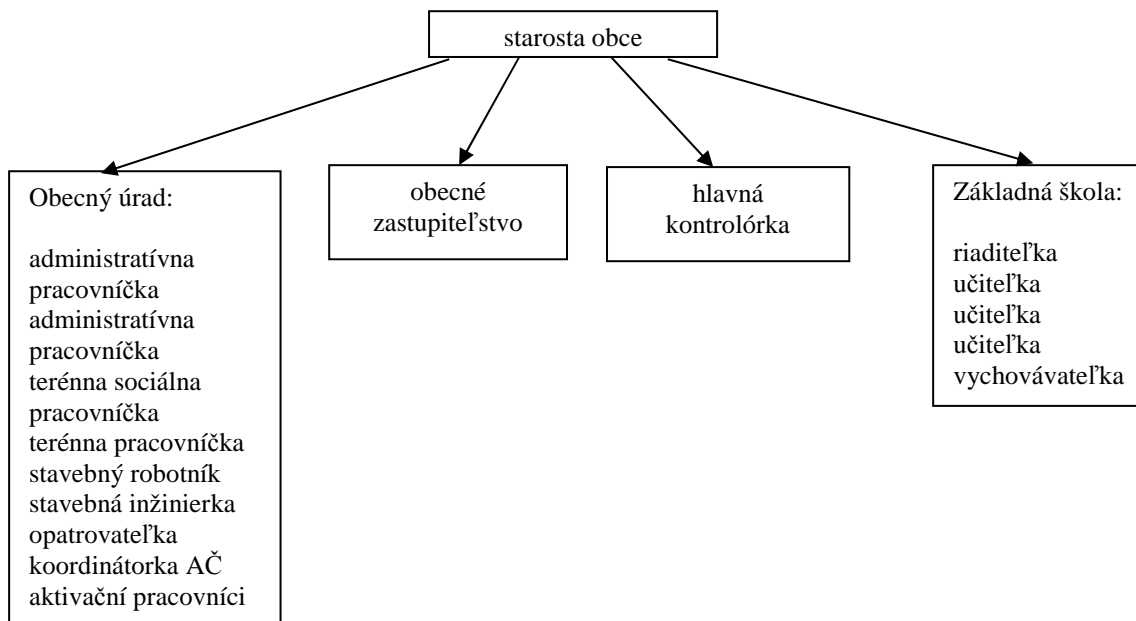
starosta obce

Obecný úrad:

administratívna pracovníčka
administratívna pracovníčka
terénna sociálna pracovníčka
terénna pracovníčka
stavebný robotník
stavebná inžinierka
opatrovateľka
koordinátorka AČ
aktivační pracovníci

obecné zastupiteľstvo

hlavná kontrolórka

Základná škola:

riaditeľka
učiteľka
učiteľka
učiteľka
vychovávateľka